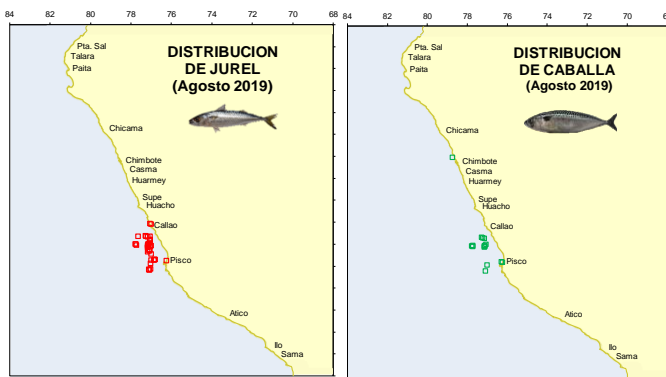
84 82 80 78 76 74 72 70 68

Pta. Sal
Talara
Paita

DISTRIBUCION
DE JUREL
(Agosto 2019)

Chicama
Chimbote
Casma
Huarmey
Supe
Huacho
Callao
Pisco
Atico
Ilo
Sama

84 82 80 78 76 74 72 70

Pta. Sal
Talara
Paita

DISTRIBUCION
DE CABALLA
(Agosto 2019)

Chicama
Chimbote
Casma
Huarmey
Supe
Huacho
Callao
Pisco
Atico
Ilo
Sama